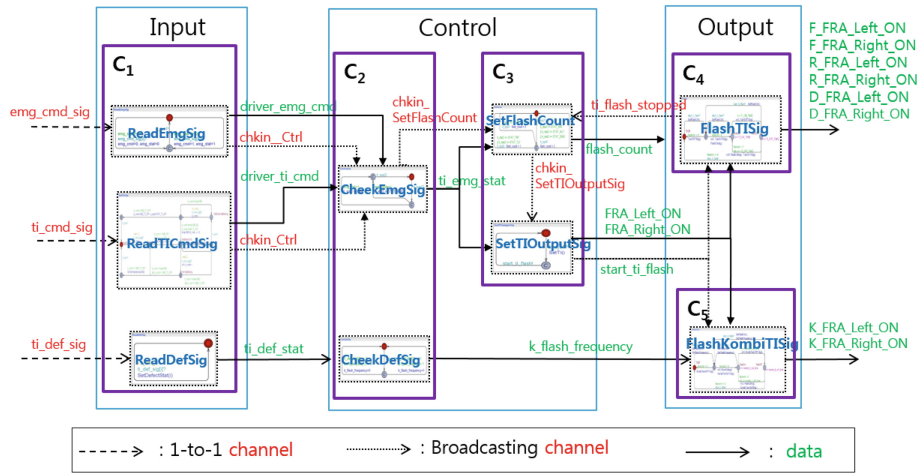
Input

Control

Output

$C_1$

$C_2$

$C_3$

$C_4$

$C_5$

emg_cmd_sig

ti_cmd_sig

ti_def_sig

ReadEmgSig

ReadTICmdSig

ReadDefSig

driver_emg_cmd

chkin_Ctrl

driver_ti_cmd

chkin_Ctrl

ti_def_stat

CheekEmgSig

CheekDefSig

chkin_ SetFlashCount

ti_emg_stat

SetFlashCount

chkin_ SetTIOutputSig

SetTIOutputSig

ti_flash_stopped

flash_count

FRA_Left_ON

FRA_Right_ON

start_ti_flash

k_flash_frequency

FlashTISig

FlashKombiTISig

F_FRA_Left_ON
F_FRA_Right_ON
R_FRA_Left_ON
R_FRA_Right_ON
D_FRA_Left_ON
D_FRA_Right_ON

K_FRA_Left_ON
K_FRA_Right_ON

: 1-to-1 channel

: Broadcasting channel

: data